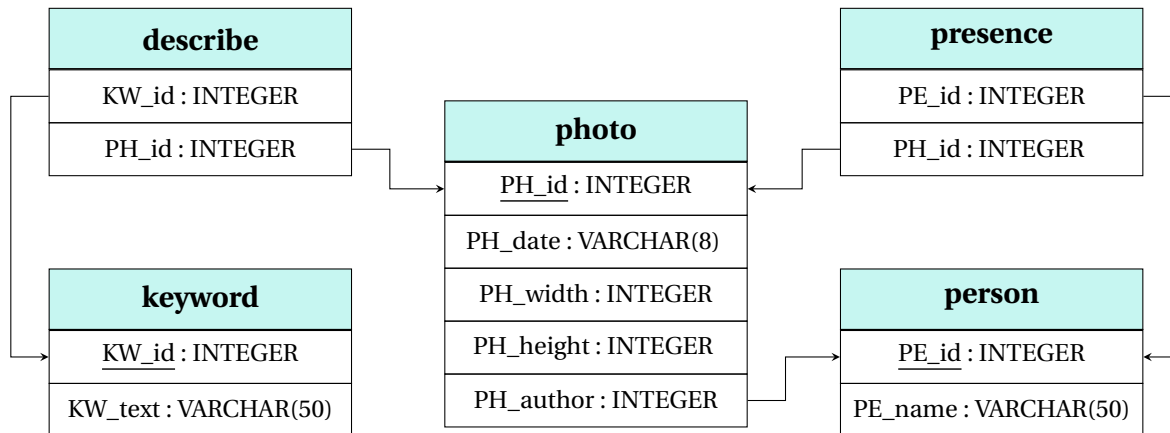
describe

KW_id : INTEGER

PH_id : INTEGER

keyword

KW_id : INTEGER

KW_text : VARCHAR(50)

photo

PH_id : INTEGER

PH_date : VARCHAR(8)

PH_width : INTEGER

PH_height : INTEGER

PH_author : INTEGER

presence

PE_id : INTEGER

PH_id : INTEGER

person

PE_id : INTEGER

PE_name : VARCHAR(50)